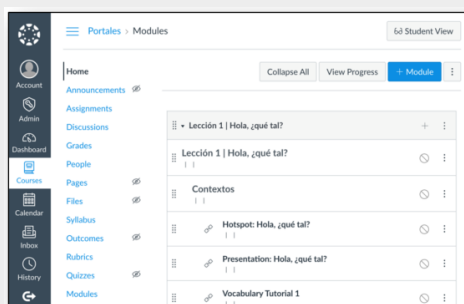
Portales > Modules

Student View

Account
Admin
Dashboard
Courses
Calendar
Inbox
History

Home
Announcements
Assignments
Discussions
Grades
People
Pages
Files
Syllabus
Outcomes
Rubrics
Quizzes
Modules

Collapse All
View Progress
+ Module

Lección 1 | Hola, ¿qué tal?

Lección 1 | Hola, ¿qué tal?

Contextos

Hotspot: Hola, ¿qué tal?

Presentation: Hola, ¿qué tal?

Vocabulary Tutorial 1